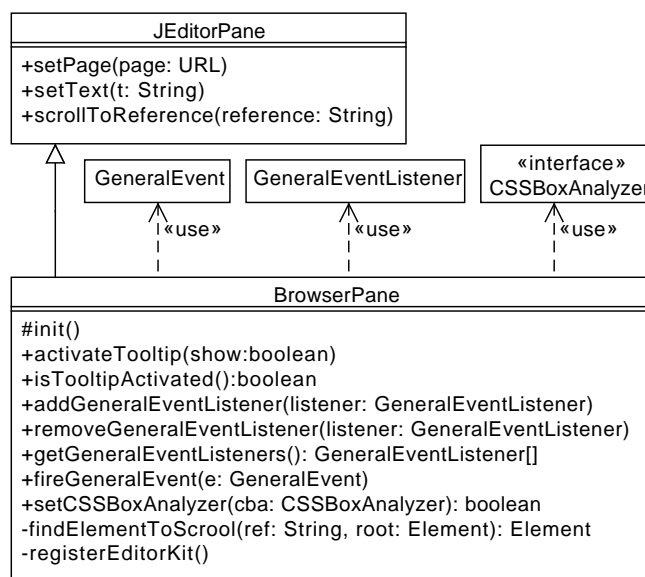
JEditorPane

+setPage(page: URL)
+setText(t: String)
+scrollToReference(reference: String)

GeneralEvent

GeneralEventListener

«interface»
CSSBoxAnalyzer

«use»

«use»

«use»

BrowserPane

#init()
+activateTooltip(show:boolean)
+isTooltipActivated():boolean
+addGeneralEventListener(listener: GeneralEventListener)
+removeGeneralEventListener(listener: GeneralEventListener)
+getGeneralEventListeners(): GeneralEventListener[]
+fireGeneralEvent(e: GeneralEvent)
+setCSSBoxAnalyzer(cba: CSSBoxAnalyzer): boolean
-findElementToScrool(ref: String, root: Element): Element
-registerEditorKit()